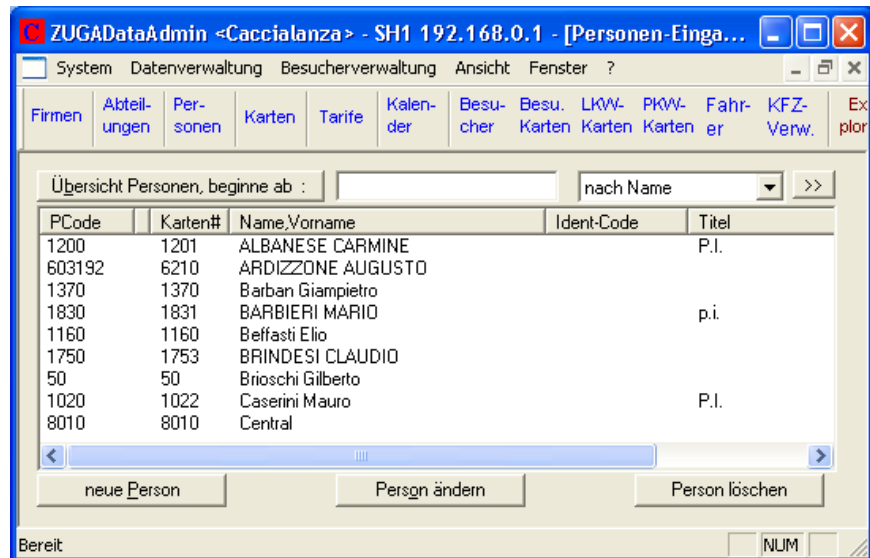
ZUGADataAdmin <Caccialanza> - SH1 192.168.0.1 - [Personen-Einga...

System Datenverwaltung Besucherverwaltung Ansicht Fenster ?

Firmen | Abteilungen | Personen | Karten | Tarife | Kalender | Besucher | Besu. Karten | LKW-Karten | PKW-Karten | Fahrer | KFZ-Verw. | Explor

Übersicht Personen, beginne ab : | nach Name | >>

| PCode | Karten# | Name,Vorname | Ident-Code | Titel |
|---|---|---|---|---|
| 1200 | 1201 | ALBANESE CARMINE | | P.I. |
| 603192 | 6210 | ARDIZZONE AUGUSTO | | |
| 1370 | 1370 | Barban Giampietro | | |
| 1830 | 1831 | BARBIERI MARIO | | p.i. |
| 1160 | 1160 | Beffasti Elio | | |
| 1750 | 1753 | BRINDESI CLAUDIO | | |
| 50 | 50 | Brioschi Gilberto | | |
| 1020 | 1022 | Caserini Mauro | | P.I. |
| 8010 | 8010 | Central | | |

neue Person | Person ändern | Person löschen

Bereit NUM